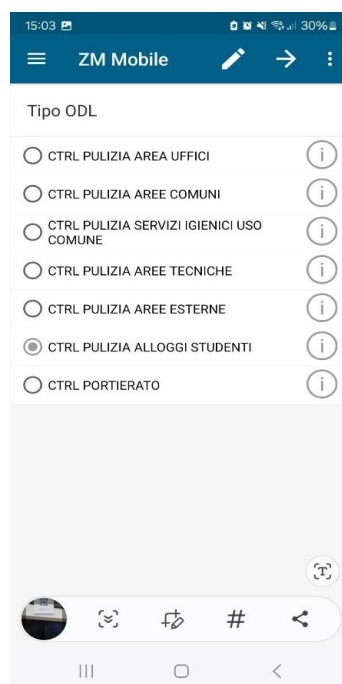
15:03 30%

ZM Mobile

Tipo ODL

CTRL PULIZIA AREA UFFICI

CTRL PULIZIA AREE COMUNI

CTRL PULIZIA SERVIZI IGIENICI USO COMUNE

CTRL PULIZIA AREE TECNICHE

CTRL PULIZIA AREE ESTERNE

CTRL PULIZIA ALLOGGI STUDENTI

CTRL PORTIERATO

#